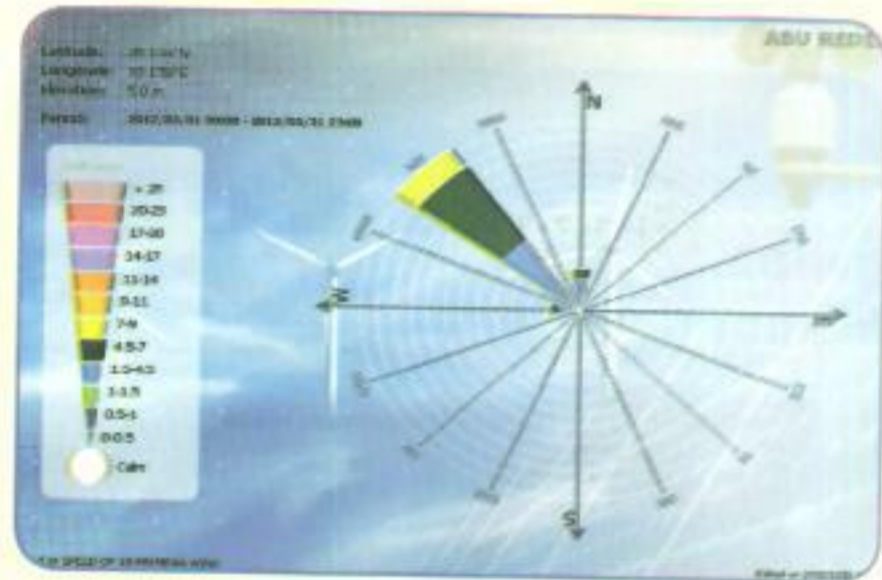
Latitude: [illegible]
Longitude: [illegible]
Elevation: 5.0 m
Period: 2012/01/01 00:00 - 2012/01/31 23:00

ABU REDE

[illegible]
> 25
20-25
17-20
14-17
11-14
9-11
7-9
4.5-7
1.5-4.5
1-1.5
0.5-1
0-0.5
Calm

N
NNE
NE
ENE
E
ESE
SE
SSE
S
SSW
SW
WSW
W
WNW
NW
NNW

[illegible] SPEED OF 10 MINUTES WIND

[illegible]